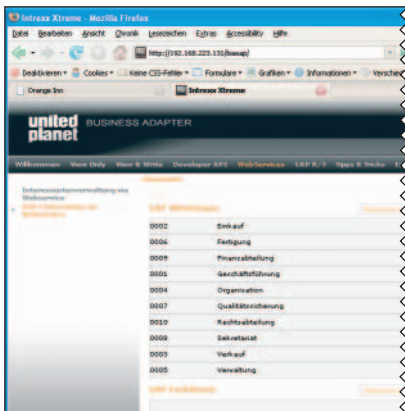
Intrexx Xtreme - Mozilla Firefox

Datei Bearbeiten Ansicht Chronik Lesezeichen Extras Accessibility Hilfe

http://192.168.223.133/bsaap/

Deaktivieren Cookies Keine CSS-Fehler Formulare Grafiken Informationen Verschie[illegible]

Orange Inn

Intrexx Xtreme

united planet BUSINESS ADAPTER

Willkommen View Only View & Write Developer API WebServices SAP R/3 Tipps & Tricks

Interessentenverwaltung via Webservice
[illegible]

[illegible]

| | |
|---|---|
| 0002 | Einkauf |
| 0006 | Fertigung |
| 0009 | Finanzabteilung |
| 0001 | Geschäftsführung |
| 0004 | Organisation |
| 0007 | Qualitätsicherung |
| 0010 | Rechtsabteilung |
| 0008 | Sekretariat |
| 0003 | Verkauf |
| 0005 | Verwaltung |

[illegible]